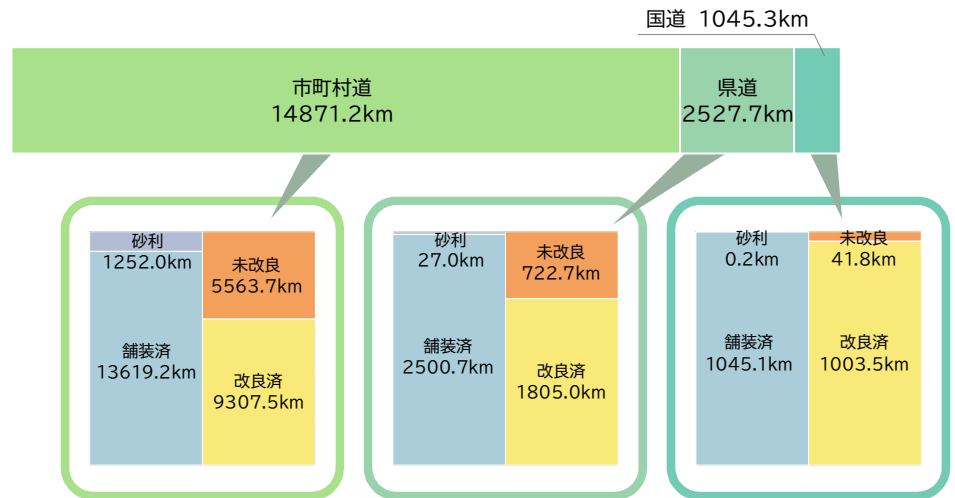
国道 1045.3km

市町村道
14871.2km

県道
2527.7km

砂利
1252.0km

舗装済
13619.2km

未改良
5563.7km

改良済
9307.5km

砂利
27.0km

舗装済
2500.7km

未改良
722.7km

改良済
1805.0km

砂利
0.2km

舗装済
1045.1km

未改良
41.8km

改良済
1003.5km